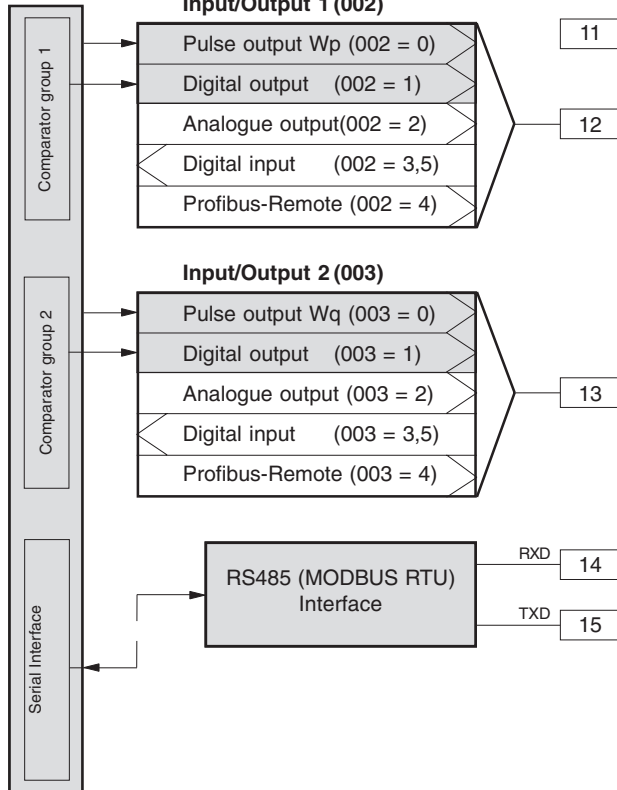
Input/Output 1 (002)

Comparator group 1

Pulse output Wp (002 = 0)

Digital output (002 = 1)

Analogue output(002 = 2)

Digital input (002 = 3,5)

Profibus-Remote (002 = 4)

11

12

Input/Output 2 (003)

Comparator group 2

Pulse output Wq (003 = 0)

Digital output (003 = 1)

Analogue output (003 = 2)

Digital input (003 = 3,5)

Profibus-Remote (003 = 4)

13

Serial Interface

RS485 (MODBUS RTU) Interface

RXD

14

TXD

15